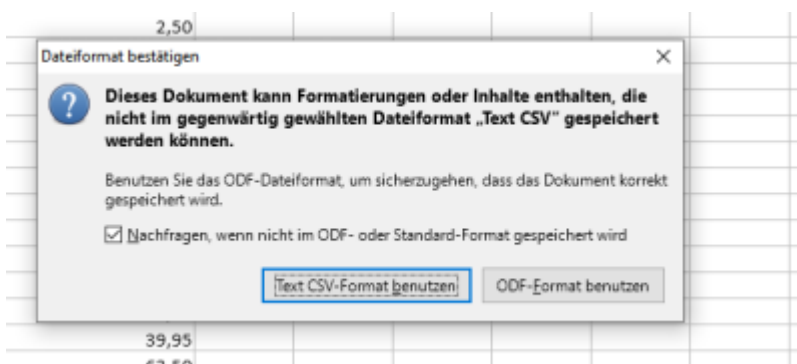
2,50

Dateiformat bestätigen

×

?

Dieses Dokument kann Formatierungen oder Inhalte enthalten, die nicht im gegenwärtig gewählten Dateiformat „Text CSV“ gespeichert werden können.

Benutzen Sie das ODF-Dateiformat, um sicherzugehen, dass das Dokument korrekt gespeichert wird.

☑ Nachfragen, wenn nicht im ODF- oder Standard-Format gespeichert wird

Text CSV-Format benutzen

ODF-Format benutzen

39,95

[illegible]